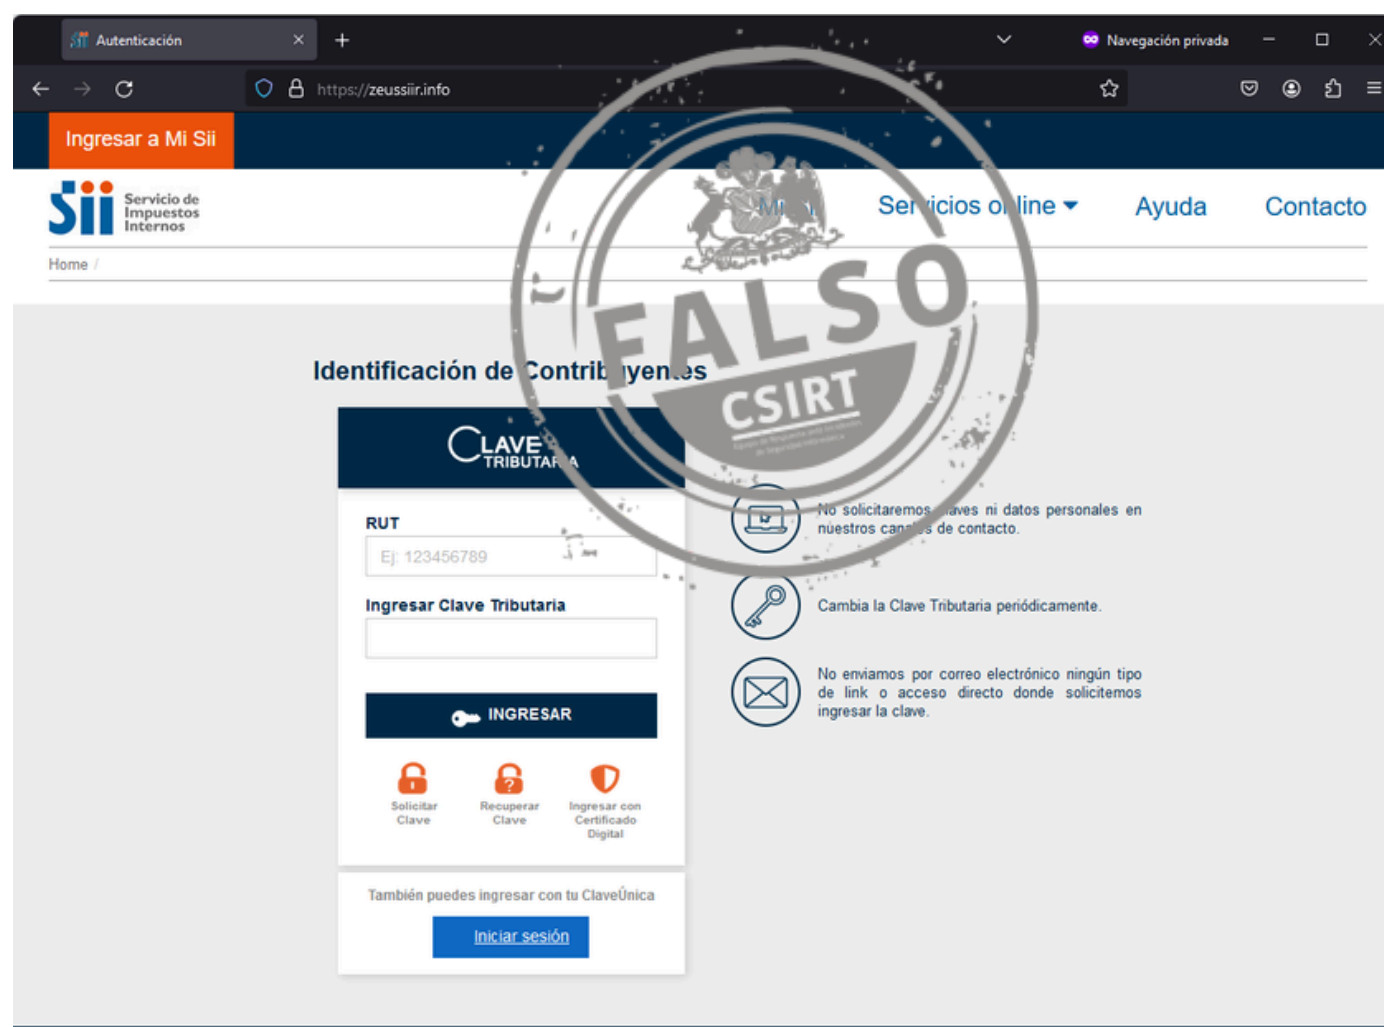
Autenticación
Navegación privada
https://zeussiir.info

Ingresar a Mi Sii

Sii Servicio de Impuestos Internos

Mi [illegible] Ser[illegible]icios o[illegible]line Ayuda Contacto

Home /

Identificación de Contrib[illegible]yen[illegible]es

CLAVE TRIBUTAR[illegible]A

RUT
Ej: 123456789

Ingresar Clave Tributaria

INGRESAR

Solicitar Clave
Recuperar Clave
Ingresar con Certificado Digital

También puedes ingresar con tu ClaveÚnica
Iniciar sesión

No solicitaremos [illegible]aves ni datos personales en nuestros can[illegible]s de contacto.

Cambia la Clave Tributaria periódicamente.

No enviamos por correo electrónico ningún tipo de link o acceso directo donde solicitemos ingresar la clave.

FALSO
CSIRT